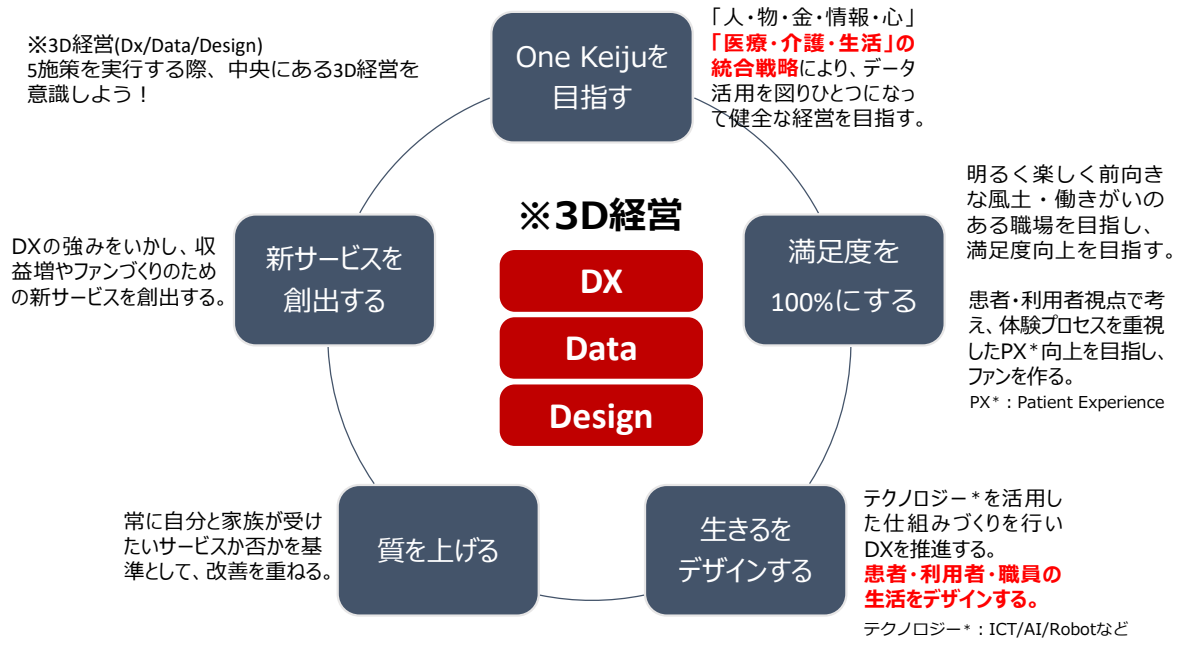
※3D経営(Dx/Data/Design)
5施策を実行する際、中央にある3D経営を意識しよう！

One Keijuを目指す

「人・物・金・情報・心」「医療・介護・生活」の統合戦略により、データ活用を図りひとつになって健全な経営を目指す。

※3D経営

DX

Data

Design

明るく楽しく前向きな風土・働きがいのある職場を目指し、満足度向上を目指す。

満足度を100%にする

患者・利用者視点で考え、体験プロセスを重視したPX＊向上を目指し、ファンを作る。
PX＊：Patient Experience

DXの強みをいかし、収益増やファンづくりのための新サービスを創出する。

新サービスを創出する

常に自分と家族が受けたいサービスか否かを基準として、改善を重ねる。

質を上げる

生きるをデザインする

テクノロジー＊を活用した仕組みづくりを行いDXを推進する。
患者・利用者・職員の生活をデザインする。
テクノロジー＊：ICT/AI/Robotなど